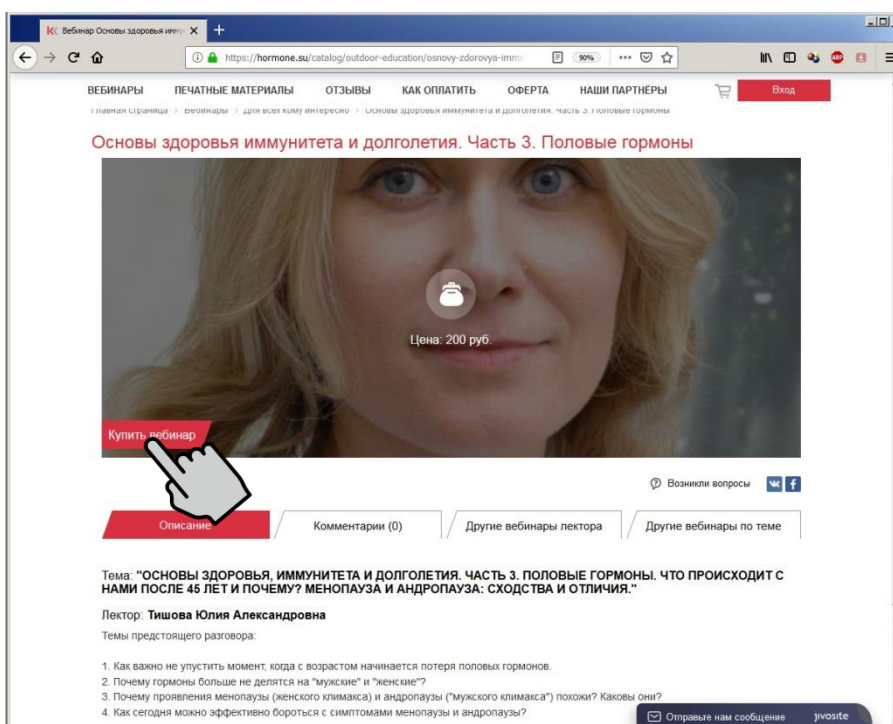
Вебинар Основы здоровья имму

https://hormone.su/catalog/outdoor-education/osnovy-zdorovya-immu

90%

ВЕБИНАРЫ ПЕЧАТНЫЕ МАТЕРИАЛЫ ОТЗЫВЫ КАК ОПЛАТИТЬ ОФЕРТА НАШИ ПАРТНЁРЫ Вход

Главная страница > Вебинары > Для всех кому интересно > Основы здоровья иммунитета и долголетия. Часть 3. Половые гормоны

Основы здоровья иммунитета и долголетия. Часть 3. Половые гормоны

Цена: 200 руб.

Купить вебинар

Возникли вопросы

Описание Комментарии (0) Другие вебинары лектора Другие вебинары по теме

Тема: "ОСНОВЫ ЗДОРОВЬЯ, ИММУНИТЕТА И ДОЛГОЛЕТИЯ. ЧАСТЬ 3. ПОЛОВЫЕ ГОРМОНЫ. ЧТО ПРОИСХОДИТ С НАМИ ПОСЛЕ 45 ЛЕТ И ПОЧЕМУ? МЕНОПАУЗА И АНДРОПАУЗА: СХОДСТВА И ОТЛИЧИЯ."

Лектор: Тишова Юлия Александровна

Темы предстоящего разговора:

1. Как важно не упустить момент, когда с возрастом начинается потеря половых гормонов.
2. Почему гормоны больше не делятся на "мужские" и "женские"?
3. Почему проявления менопаузы (женского климакса) и андропаузы ("мужского климакса") похожи? Каковы они?
4. Как сегодня можно эффективно бороться с симптомами менопаузы и андропаузы?

Отправьте нам сообщение jivosite